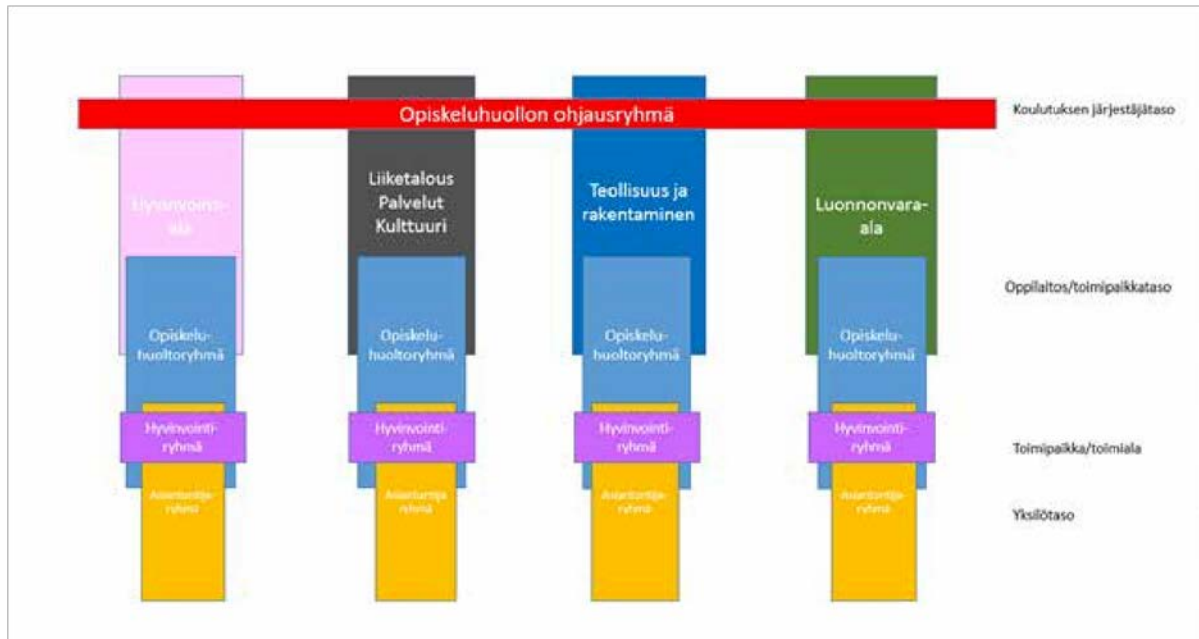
Opiskeluhuollon ohjausryhmä

Koulutuksen järjestäjätaso

Hyvinvointiala

Liiketalous Palvelut Kulttuuri

Teollisuus ja rakentaminen

Luonnonvaraala

Oppilaitos/toimipaikkataso

Opiskeluhuoltoryhmä

Opiskeluhuoltoryhmä

Opiskeluhuoltoryhmä

Opiskeluhuoltoryhmä

Hyvinvointiryhmä

Hyvinvointiryhmä

Hyvinvointiryhmä

Hyvinvointiryhmä

Toimipaikka/toimiala

Asiantuntijaryhmä

Asiantuntijaryhmä

Asiantuntijaryhmä

Asiantuntijaryhmä

Yksilötaso